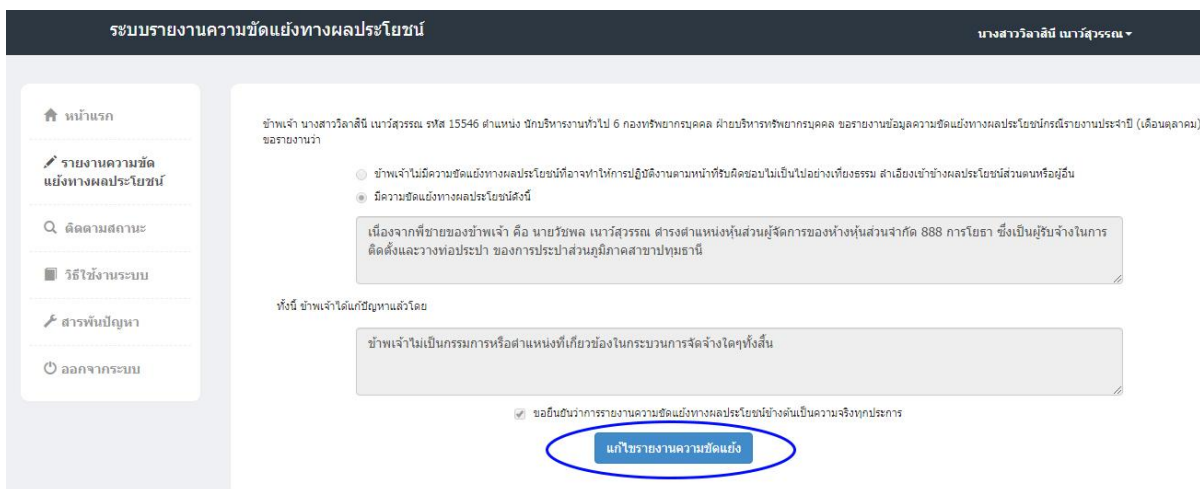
ระบบรายงานความขัดแย้งทางผลประโยชน์

นางสาววิลาสินี เนาว์สุวรรณ ▾

หน้าแรก

รายงานความขัดแย้งทางผลประโยชน์

ติดตามสถานะ

วิธีใช้งานระบบ

สารพันปัญหา

ออกจากระบบ

ข้าพเจ้า นางสาววิลาสินี เนาว์สุวรรณ รหัส 15546 ตำแหน่ง นักบริหารงานทั่วไป 6 กองทรัพยากรบุคคล ฝ่ายบริหารทรัพยากรบุคคล ขอรายงานข้อมูลความขัดแย้งทางผลประโยชน์กรณีรายงานประจำปี (เดือนตุลาคม) ขอรายงานว่า

ข้าพเจ้าไม่มีความขัดแย้งทางผลประโยชน์ที่อาจทำให้การปฏิบัติงานตามหน้าที่รับผิดชอบไม่เป็นไปอย่างเที่ยงธรรม ลำเอียงเข้าข้างผลประโยชน์ส่วนตนหรือผู้อื่น

มีความขัดแย้งทางผลประโยชน์ดังนี้

เนื่องจากพี่ชายของข้าพเจ้า คือ นายวัชพล เนาว์สุวรรณ ดำรงตำแหน่งหุ้นส่วนผู้จัดการของห้างหุ้นส่วนจำกัด 888 การโยธา ซึ่งเป็นผู้รับจ้างในการติดตั้งและวางท่อประปา ของการประปาส่วนภูมิภาคสาขาปทุมธานี

ทั้งนี้ ข้าพเจ้าได้แก้ปัญหาแล้วโดย

ข้าพเจ้าไม่เป็นกรรมการหรือตำแหน่งที่เกี่ยวข้องในกระบวนการจัดจ้างใดๆทั้งสิ้น

ขอยืนยันว่าการรายงานความขัดแย้งทางผลประโยชน์ข้างต้นเป็นความจริงทุกประการ

แก้ไขรายงานความขัดแย้ง